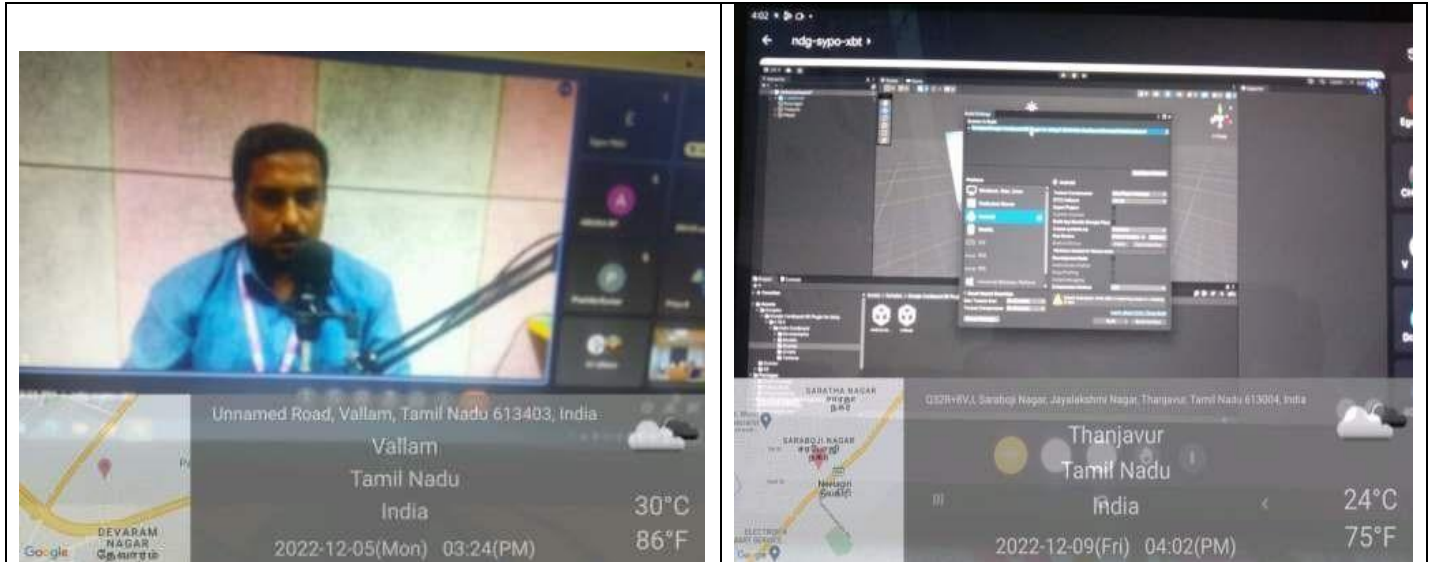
Unnamed Road, Vallam, Tamil Nadu 613403, India

Vallam

Tamil Nadu

India

30°C

86°F

2022-12-05(Mon) 03:24(PM)

DEVARAM NAGAR

தேவாரம்

Google

4:02

ndg-sypo-xbt

SARATHA NAGAR

சாரதா நகர்

SARABOJI NAGAR

சரபோஜி நகர்

Neelagiri

நீலகிரி

Q32R+8VJ, Saraboji Nagar, Jayalakshmi Nagar, Thanjavur, Tamil Nadu 613004, India

Thanjavur

Tamil Nadu

India

24°C

75°F

2022-12-09(Fri) 04:02(PM)